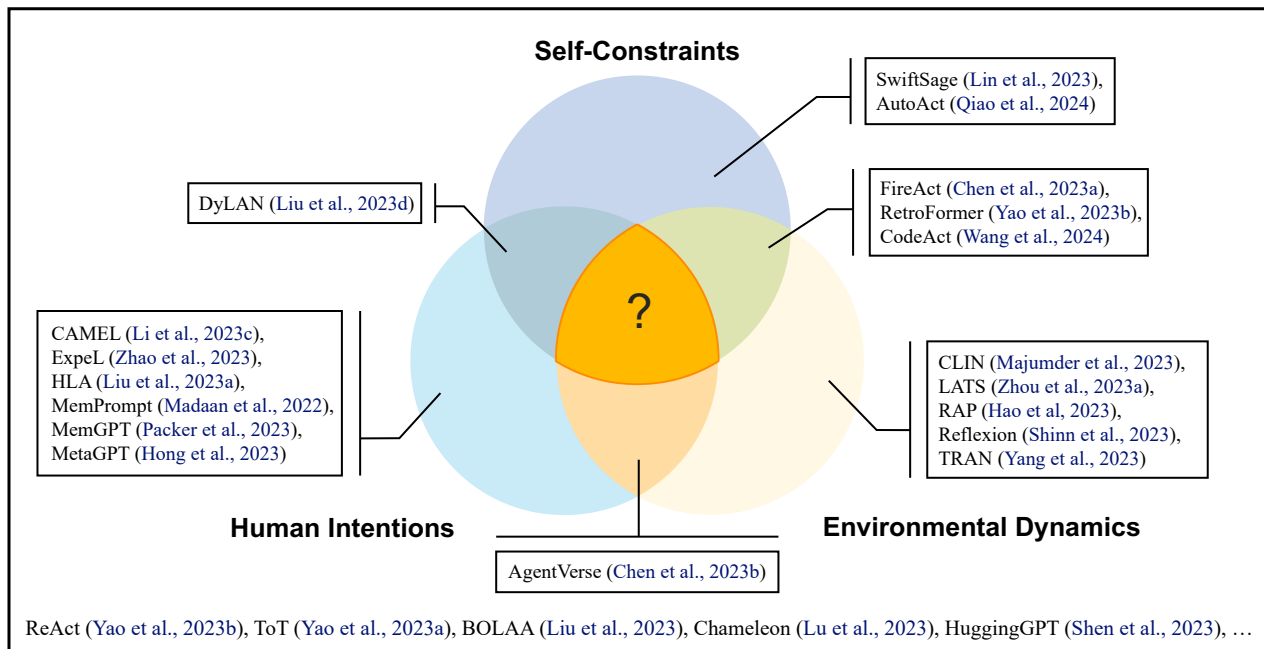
Self-Constraints

SwiftSage (Lin et al., 2023), AutoAct (Qiao et al., 2024)

DyLAN (Liu et al., 2023d)

FireAct (Chen et al., 2023a), RetroFormer (Yao et al., 2023b), CodeAct (Wang et al., 2024)

?

CAMEL (Li et al., 2023c), ExpeL (Zhao et al., 2023), HLA (Liu et al., 2023a), MemPrompt (Madaan et al., 2022), MemGPT (Packer et al., 2023), MetaGPT (Hong et al., 2023)

CLIN (Majumder et al., 2023), LATS (Zhou et al., 2023a), RAP (Hao et al, 2023), Reflexion (Shinn et al., 2023), TRAN (Yang et al., 2023)

Human Intentions

Environmental Dynamics

AgentVerse (Chen et al., 2023b)

ReAct (Yao et al., 2023b), ToT (Yao et al., 2023a), BOLAA (Liu et al., 2023), Chameleon (Lu et al., 2023), HuggingGPT (Shen et al., 2023), …